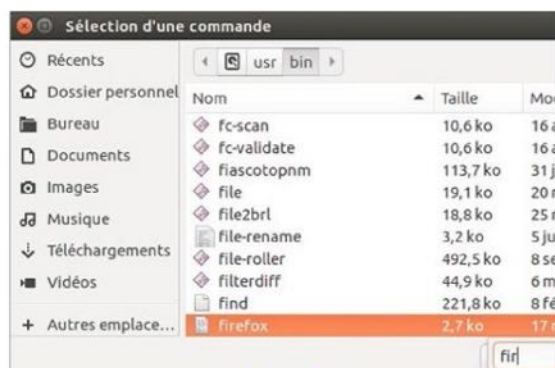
Sélection d'une commande

Récents
Dossier personnel
Bureau
Documents
Images
Musique
Téléchargements
Vidéos
+ Autres emplace...

usr bin

| Nom | Taille | Mo |
|---|---|---|
| fc-scan | 10,6 ko | 16 a |
| fc-validate | 10,6 ko | 16 a |
| fiascotopnm | 113,7 ko | 31 j |
| file | 19,1 ko | 20 r |
| file2brl | 18,8 ko | 25 r |
| file-rename | 3,2 ko | 5 ju |
| file-roller | 492,5 ko | 8 se |
| filterdiff | 44,9 ko | 6 m |
| find | 221,8 ko | 8 fé |
| firefox | 2,7 ko | 17 |

fir